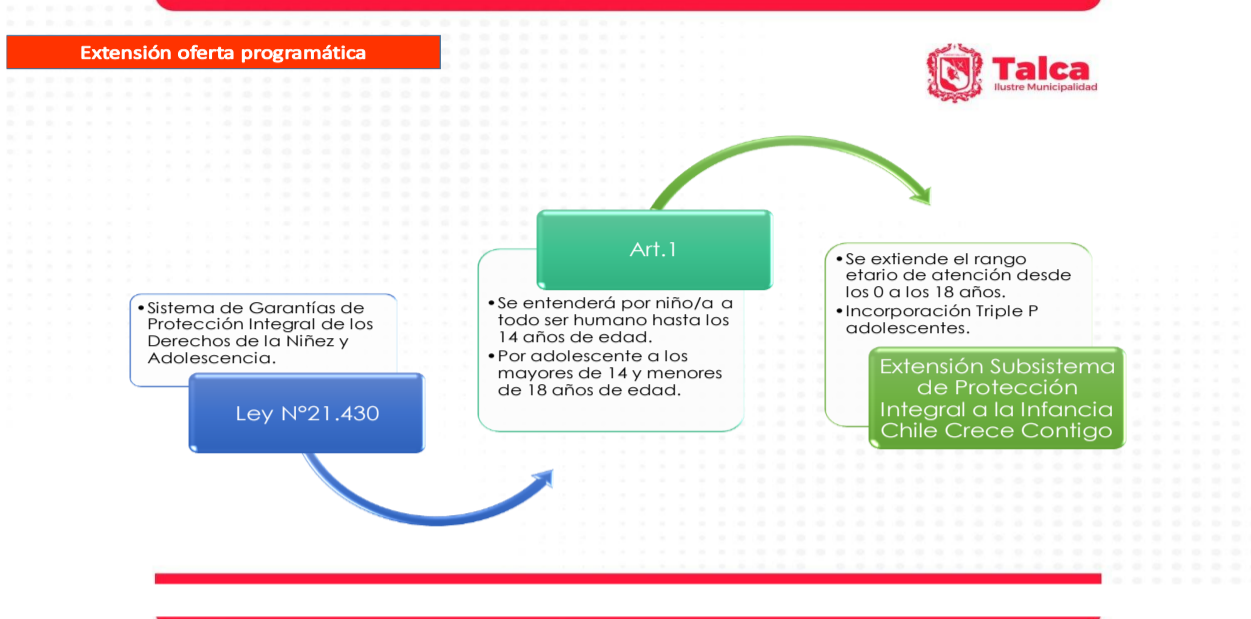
Extensión oferta programática

Talca
Ilustre Municipalidad

• Sistema de Garantías de Protección Integral de los Derechos de la Niñez y Adolescencia.

Ley N°21.430

Art.1

• Se entenderá por niño/a a todo ser humano hasta los 14 años de edad.
• Por adolescente a los mayores de 14 y menores de 18 años de edad.

• Se extiende el rango etario de atención desde los 0 a los 18 años.
• Incorporación Triple P adolescentes.

Extensión Subsistema de Protección Integral a la Infancia Chile Crece Contigo